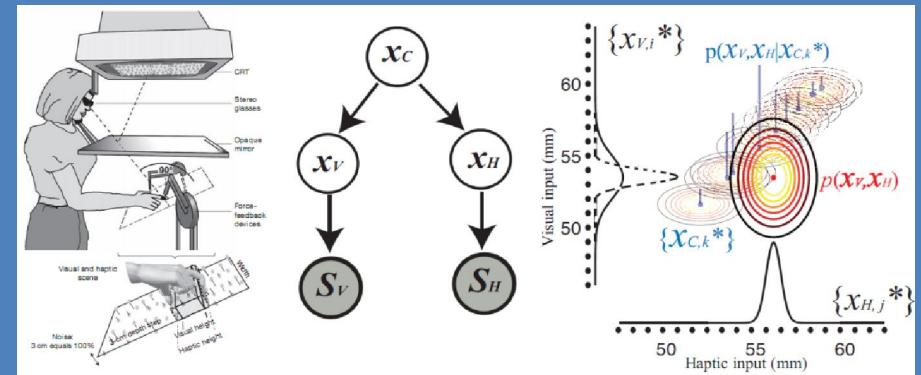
CRT

Stereo glasses

Opaque mirror

90°

Force-feedback devices

Visual and haptic scene

Width

Noise: 3 cm equals 100%

3-cm depth step

Visual height

Haptic height

$x_C$

$x_V$

$x_H$

$S_V$

$S_H$

$\{x_{V,i}*\}$

$p(x_V, x_H | x_{C,k}*)$

$p(x_V, x_H)$

$\{x_{C,k}*\}$

$\{x_{H,j}*\}$

60

55

50

Visual input (mm)

50

55

60

Haptic input (mm)